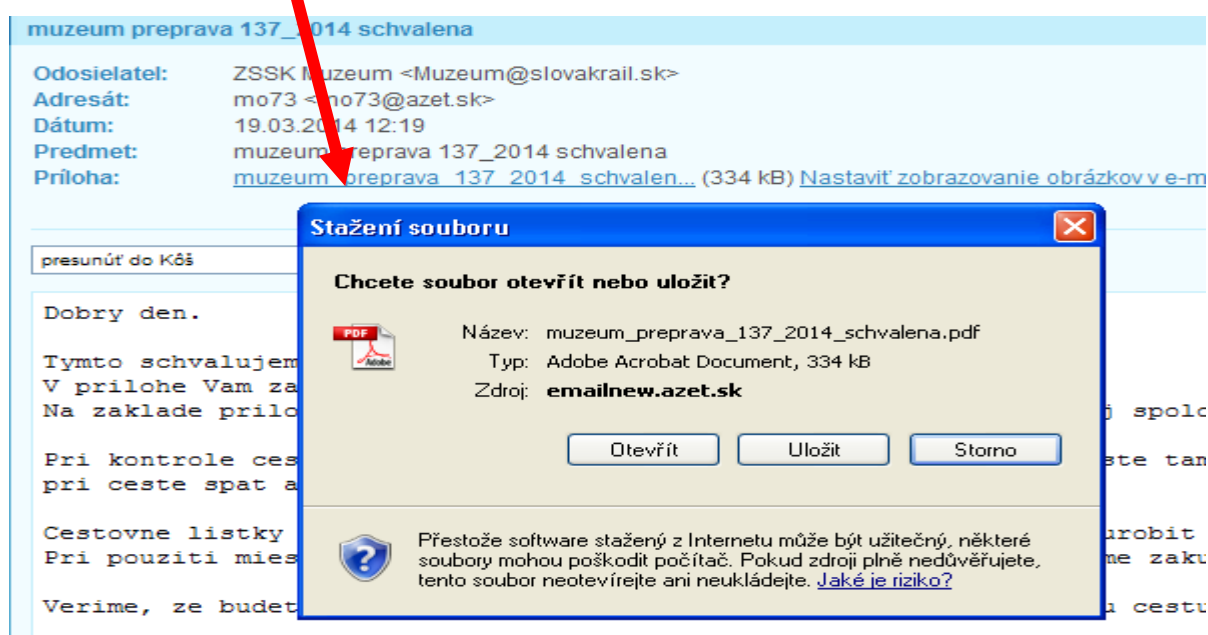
muzeum preprava 137_2014 schvalena

Odosielateľ: ZSSK Muzeum <Muzeum@slovakrail.sk>
Adresát: mo73 <mo73@azet.sk>
Dátum: 19.03.2014 12:19
Predmet: muzeum preprava 137_2014 schvalena
Príloha: muzeum preprava 137 2014 schvalen... (334 kB) Nastaviť zobrazovanie obrázkov v e-m

presunúť do Kôš

Dobry den.

Tymto schvalujem
V prilohe Vam za
Na zaklade prilo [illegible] j spolo

Pri kontrole ces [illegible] ste tam
pri ceste spat a

Cestovne listky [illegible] urobit
Pri pouziti mies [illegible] me zaku

Verime, ze budet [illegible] u cestu

Stažení souboru

Chcete soubor otevřít nebo uložit?

PDF Adobe

Název: muzeum_preprava_137_2014_schvalena.pdf
Typ: Adobe Acrobat Document, 334 kB
Zdroj: emailnew.azet.sk

Otevřít Uložit Storno

Přestože software stažený z Internetu může být užitečný, některé soubory mohou poškodit počítač. Pokud zdroji plně nedůvěřujete, tento soubor neotevírejte ani neukládejte. Jaké je riziko?